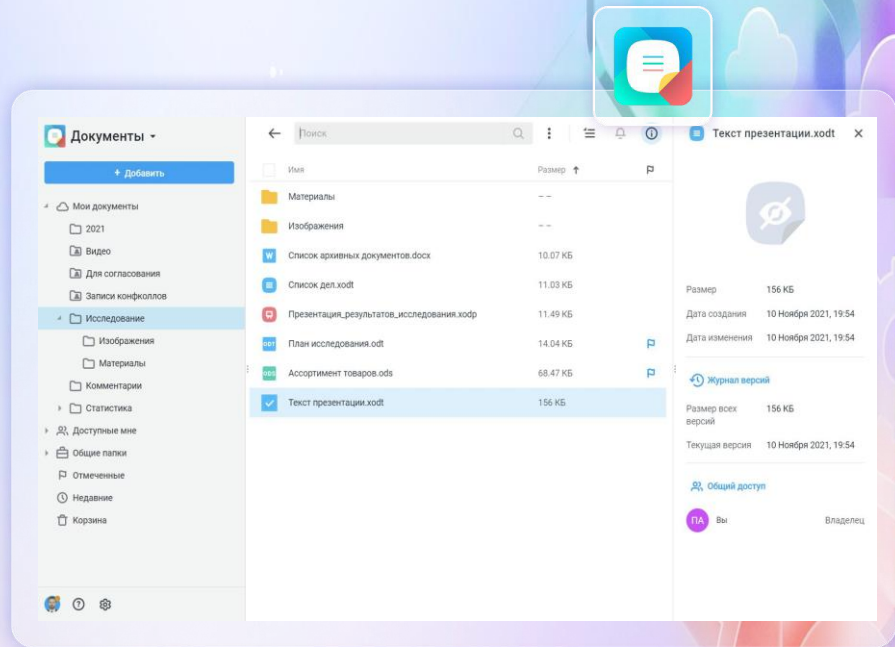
Документы

+ Добавить

Мои документы
2021
Видео
Для согласования
Записи конфколлов
Исследование
Изображения
Материалы
Комментарии
Статистика
Доступные мне
Общие папки
Отмеченные
Недавние
Корзина

Поиск

| Имя | Размер |
|---|---|
| Материалы | – – |
| Изображения | – – |
| Список архивных документов.docx | 10.07 КБ |
| Список дел.xodt | 11.03 КБ |
| Презентация_результатов_исследования.xodp | 11.49 КБ |
| План исследования.odt | 14.04 КБ |
| Ассортимент товаров.ods | 68.47 КБ |
| Текст презентации.xodt | 156 КБ |

Текст презентации.xodt

Размер 156 КБ
Дата создания 10 Ноября 2021, 19:54
Дата изменения 10 Ноября 2021, 19:54

Журнал версий

Размер всех версий 156 КБ
Текущая версия 10 Ноября 2021, 19:54

Общий доступ

ПА Вы Владелец